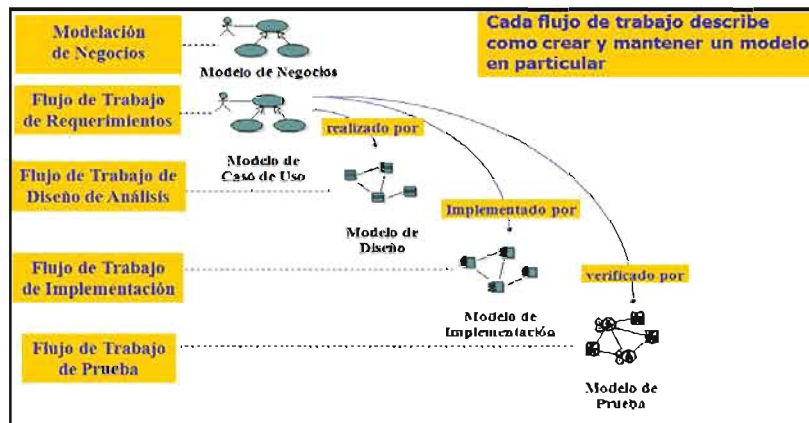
Modelación de Negocios

Modelo de Negocios

Cada flujo de trabajo describe como crear y mantener un modelo en particular

Flujo de Trabajo de Requerimientos

realizado por

Modelo de Caso de Uso

Flujo de Trabajo de Diseño de Análisis

Implementado por

Modelo de Diseño

Flujo de Trabajo de Implementación

verificado por

Modelo de Implementación

Flujo de Trabajo de Prueba

Modelo de Prueba